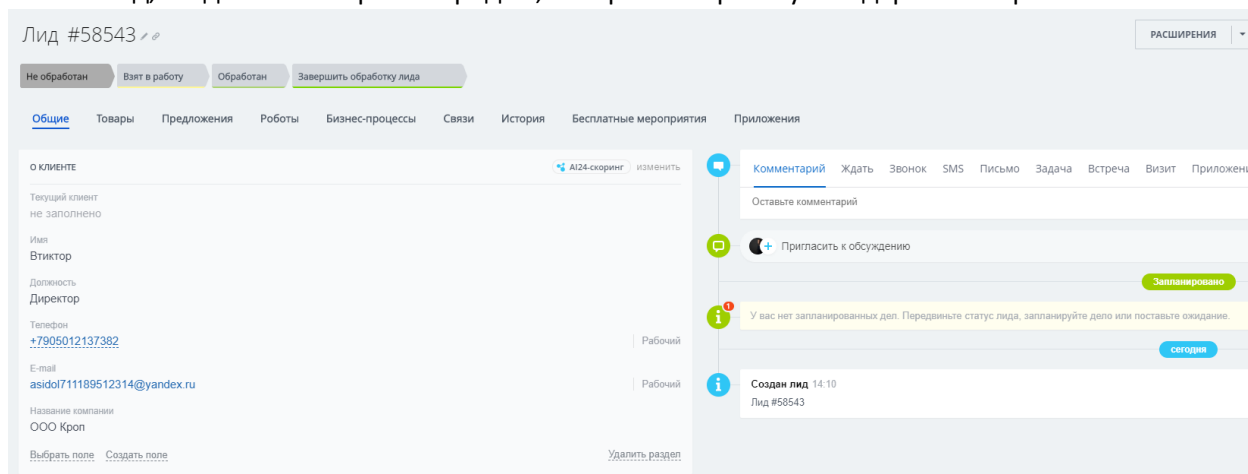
Лид #58543

РАСШИРЕНИЯ

Не обработан | Взят в работу | Обработан | Завершить обработку лида

Общие Товары Предложения Роботы Бизнес-процессы Связи История Бесплатные мероприятия Приложения

О КЛИЕНТЕ

AI24-скоринг изменить

Текущий клиент
не заполнено

Имя
Втиктор

Должность
Директор

Телефон
+7905012137382 Рабочий

E-mail
asidol711189512314@yandex.ru Рабочий

Название компании
ООО Кроп

Выбрать поле Создать поле Удалить раздел

Комментарий Ждать Звонок SMS Письмо Задача Встреча Визит Приложен

Оставьте комментарий

Пригласить к обсуждению

Запланировано

1

У вас нет запланированных дел. Передвиньте статус лида, запланируйте дело или поставьте ожидание.

сегодня

Создан лид 14:10
Лид #58543